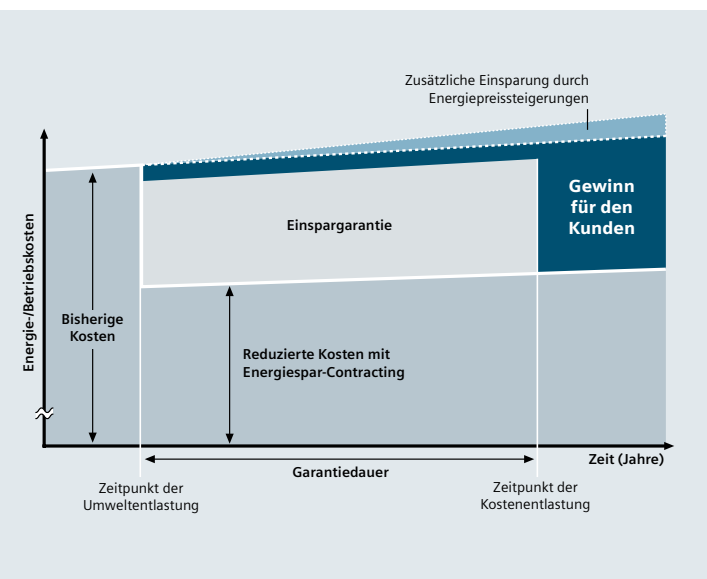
Zusätzliche Einsparung durch Energiepreissteigerungen

Energie-/Betriebskosten

Gewinn für den Kunden

Einspargarantie

Bisherige Kosten

Reduzierte Kosten mit Energiespar-Contracting

Zeit (Jahre)

Garantiedauer

Zeitpunkt der Umweltentlastung

Zeitpunkt der Kostenentlastung